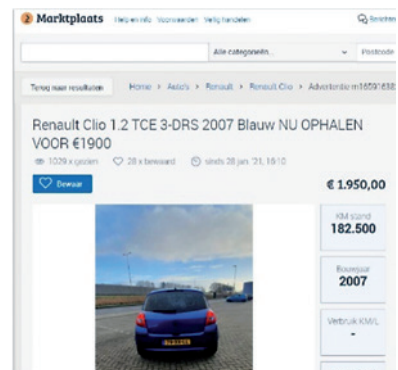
Marktplaats Help en info Voorwaarden Veilig handelen Berichten

Alle categorieën... Postcode

Terug naar resultaten Home > Auto's > Renault > Renault Clio > Advertentie m16591638

Renault Clio 1.2 TCE 3-DRS 2007 Blauw NU OPHALEN VOOR €1900

1029 x gezien 28 x bewaard sinds 28 jan. '21, 16:10

Bewaar

€ 1.950,00

KM stand
182.500

Bouwjaar
2007

Verbruik KM/L
-